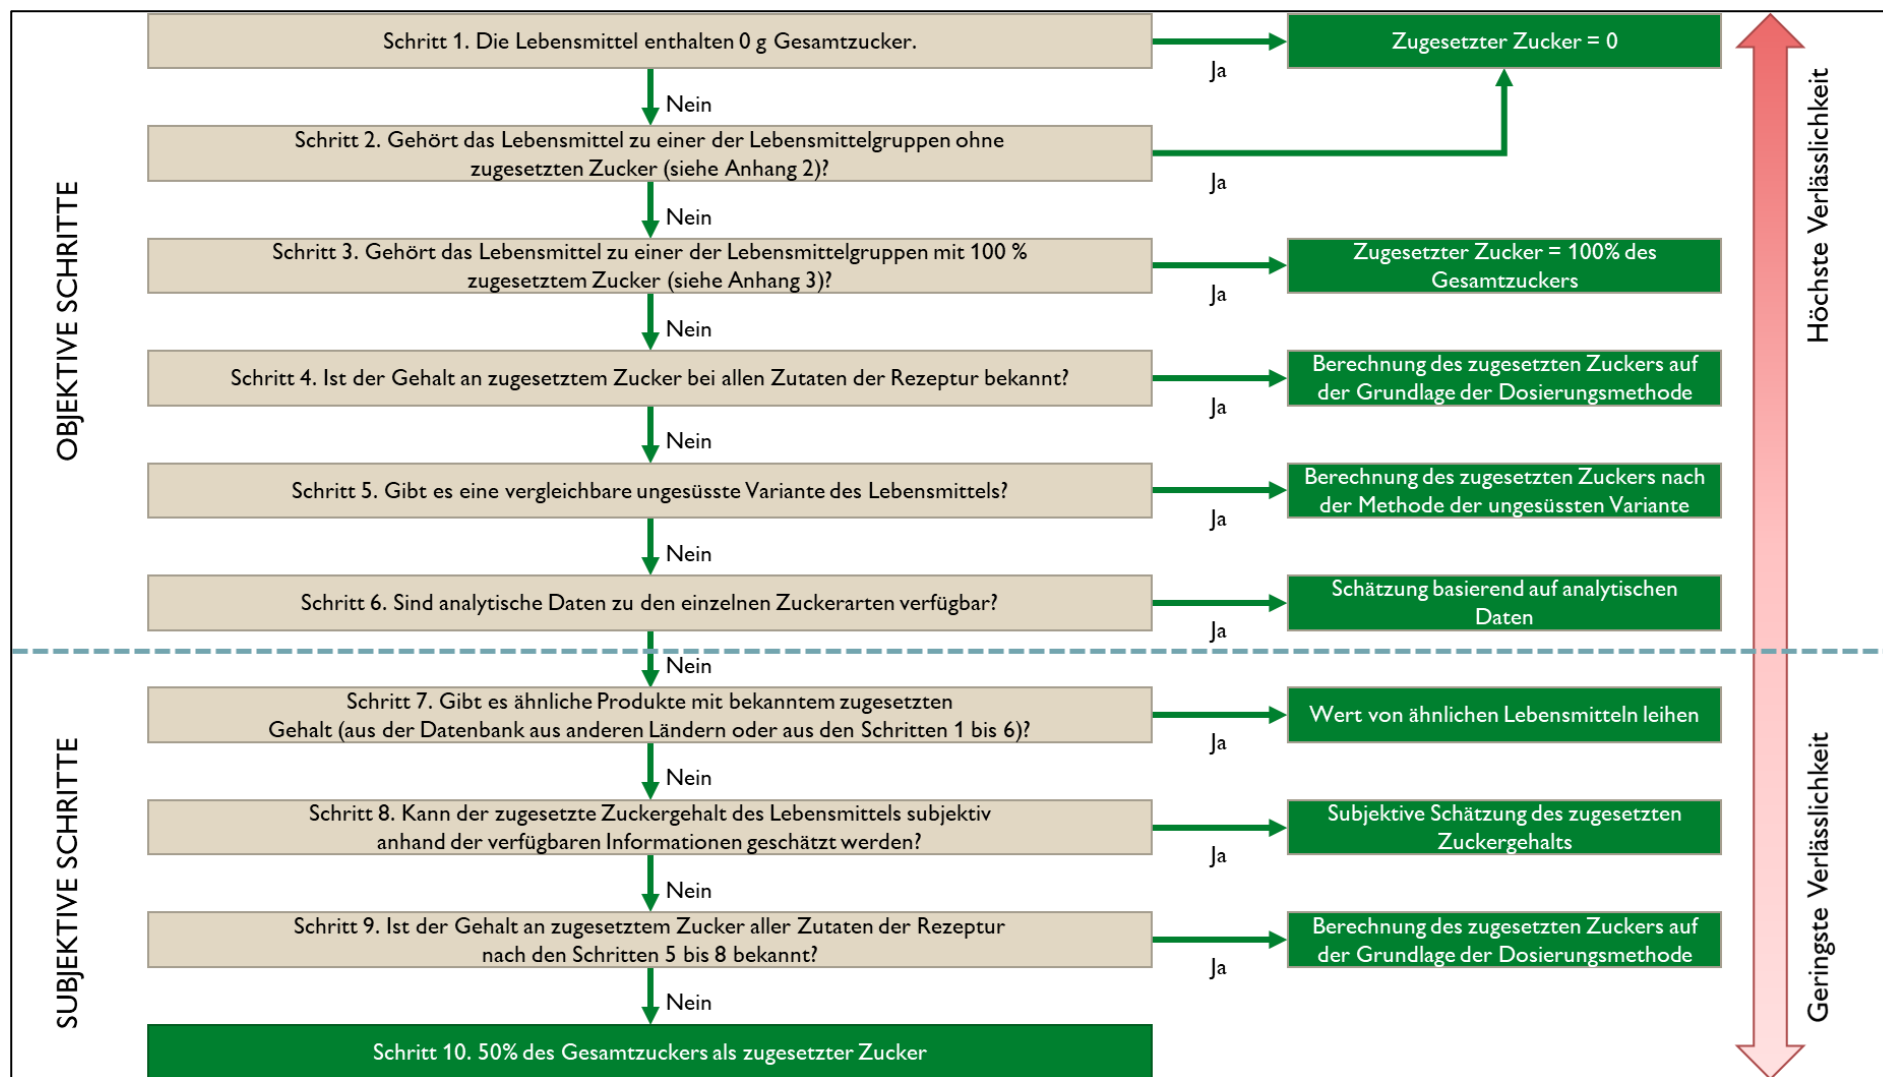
OBJEKTIVE SCHRITTE

Schritt 1. Die Lebensmittel enthalten 0 g Gesamtzucker.

Ja

Zugesetzter Zucker = 0

Nein

Schritt 2. Gehört das Lebensmittel zu einer der Lebensmittelgruppen ohne zugesetzten Zucker (siehe Anhang 2)?

Ja

Nein

Schritt 3. Gehört das Lebensmittel zu einer der Lebensmittelgruppen mit 100 % zugesetztem Zucker (siehe Anhang 3)?

Ja

Zugesetzter Zucker = 100% des Gesamtzuckers

Nein

Schritt 4. Ist der Gehalt an zugesetztem Zucker bei allen Zutaten der Rezeptur bekannt?

Ja

Berechnung des zugesetzten Zuckers auf der Grundlage der Dosierungsmethode

Nein

Schritt 5. Gibt es eine vergleichbare ungesüsste Variante des Lebensmittels?

Ja

Berechnung des zugesetzten Zuckers nach der Methode der ungesüssten Variante

Nein

Schritt 6. Sind analytische Daten zu den einzelnen Zuckerarten verfügbar?

Ja

Schätzung basierend auf analytischen Daten

Nein

SUBJEKTIVE SCHRITTE

Schritt 7. Gibt es ähnliche Produkte mit bekanntem zugesetzten Gehalt (aus der Datenbank aus anderen Ländern oder aus den Schritten 1 bis 6)?

Ja

Wert von ähnlichen Lebensmitteln leihen

Nein

Schritt 8. Kann der zugesetzte Zuckergehalt des Lebensmittels subjektiv anhand der verfügbaren Informationen geschätzt werden?

Ja

Subjektive Schätzung des zugesetzten Zuckergehalts

Nein

Schritt 9. Ist der Gehalt an zugesetztem Zucker aller Zutaten der Rezeptur nach den Schritten 5 bis 8 bekannt?

Ja

Berechnung des zugesetzten Zuckers auf der Grundlage der Dosierungsmethode

Nein

Schritt 10. 50% des Gesamtzuckers als zugesetzter Zucker

Höchste Verlässlichkeit

Geringste Verlässlichkeit